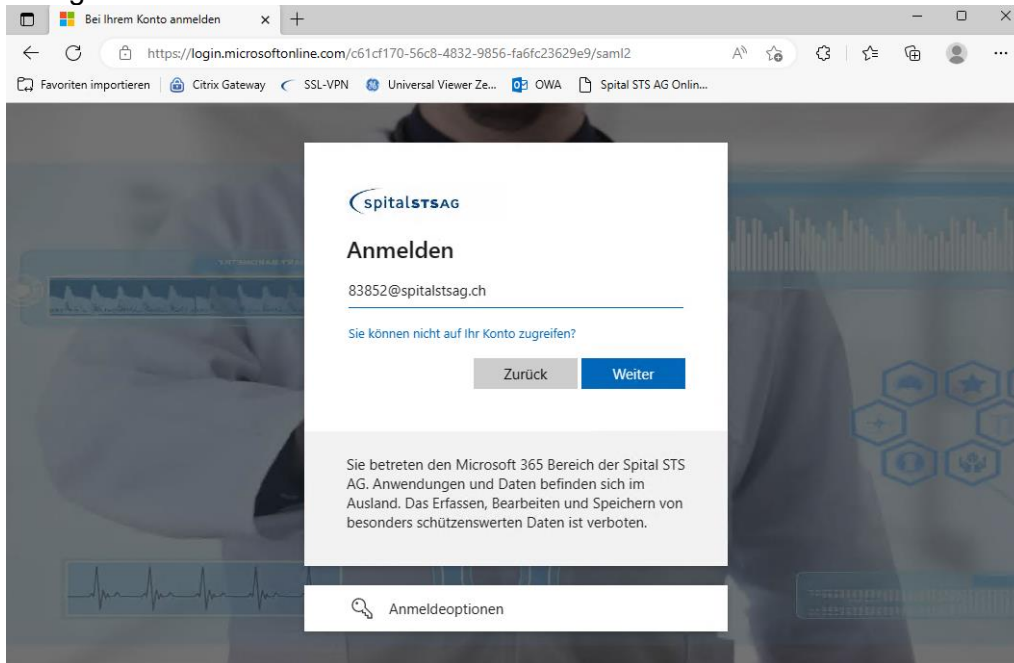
Bei Ihrem Konto anmelden × +

https://login.microsoftonline.com/c61cf170-56c8-4832-9856-fa6fc23629e9/saml2

Favoriten importieren | Citrix Gateway SSL-VPN Universal Viewer Ze... OWA Spital STS AG Onlin...

spitalSTSAG

Anmelden

83852@spitalstsag.ch

Sie können nicht auf Ihr Konto zugreifen?

Zurück Weiter

Sie betreten den Microsoft 365 Bereich der Spital STS AG. Anwendungen und Daten befinden sich im Ausland. Das Erfassen, Bearbeiten und Speichern von besonders schützenswerten Daten ist verboten.

Anmeldeoptionen